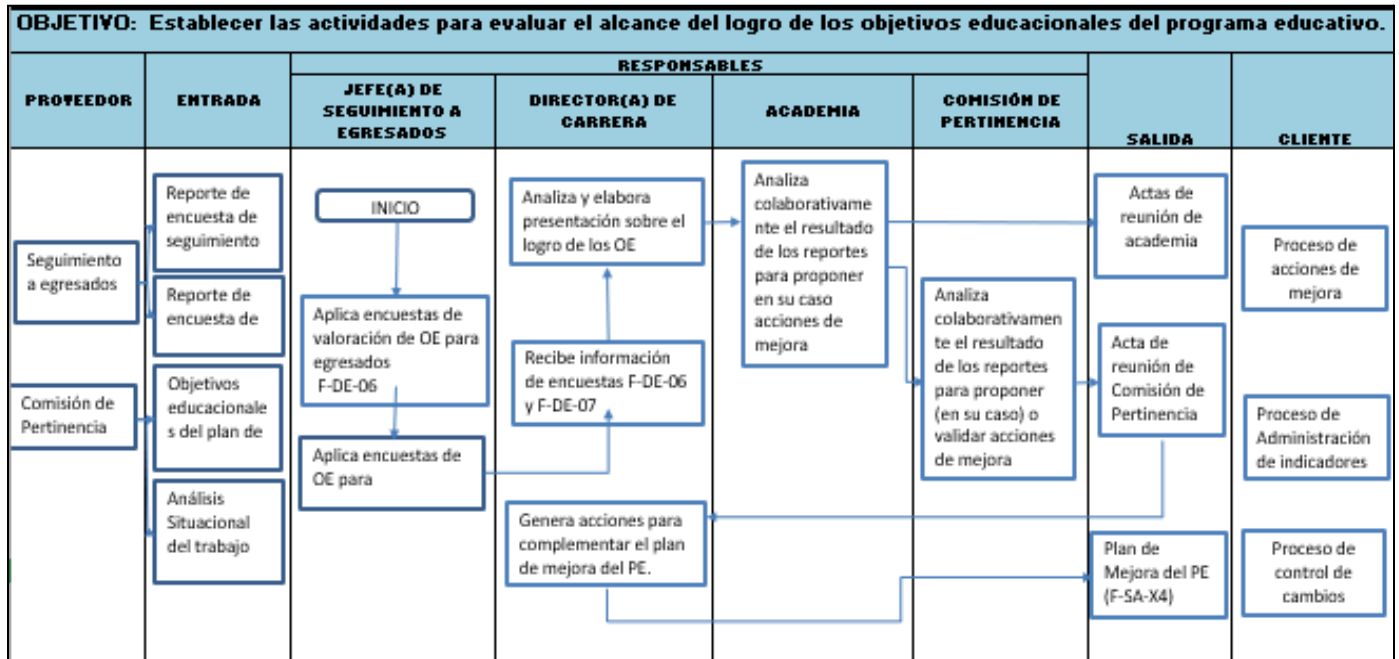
OBJETIVO: Establecer las actividades para evaluar el alcance del logro de los objetivos educacionales del programa educativo.

| PROVEEDOR | ENTRADA | RESPONSABLES: JEFE(A) DE SEGUIMIENTO A EGRESADOS | RESPONSABLES: DIRECTOR(A) DE CARRERA | RESPONSABLES: ACADEMIA | RESPONSABLES: COMISIÓN DE PERTINENCIA | SALIDA | CLIENTE |
|---|---|---|---|---|---|---|---|
| Seguimiento a egresados | Reporte de encuesta de seguimiento | INICIO | Analiza y elabora presentación sobre el logro de los OE | Analiza colaborativamente el resultado de los reportes para proponer en su caso acciones de mejora | Analiza colaborativamente el resultado de los reportes para proponer (en su caso) o validar acciones de mejora | Actas de reunión de academia | Proceso de acciones de mejora |
| Comisión de Pertinencia | Reporte de encuesta de | Aplica encuestas de valoración de OE para egresados F-DE-06 | Recibe información de encuestas F-DE-06 y F-DE-07 | | | Acta de reunión de Comisión de Pertinencia | Proceso de Administración de indicadores |
| | Objetivos educacionales del plan de | Aplica encuestas de OE para | Genera acciones para complementar el plan de mejora del PE. | | | Plan de Mejora del PE (F-SA-X4) | Proceso de control de cambios |
| | Análisis Situacional del trabajo | | | | | | |